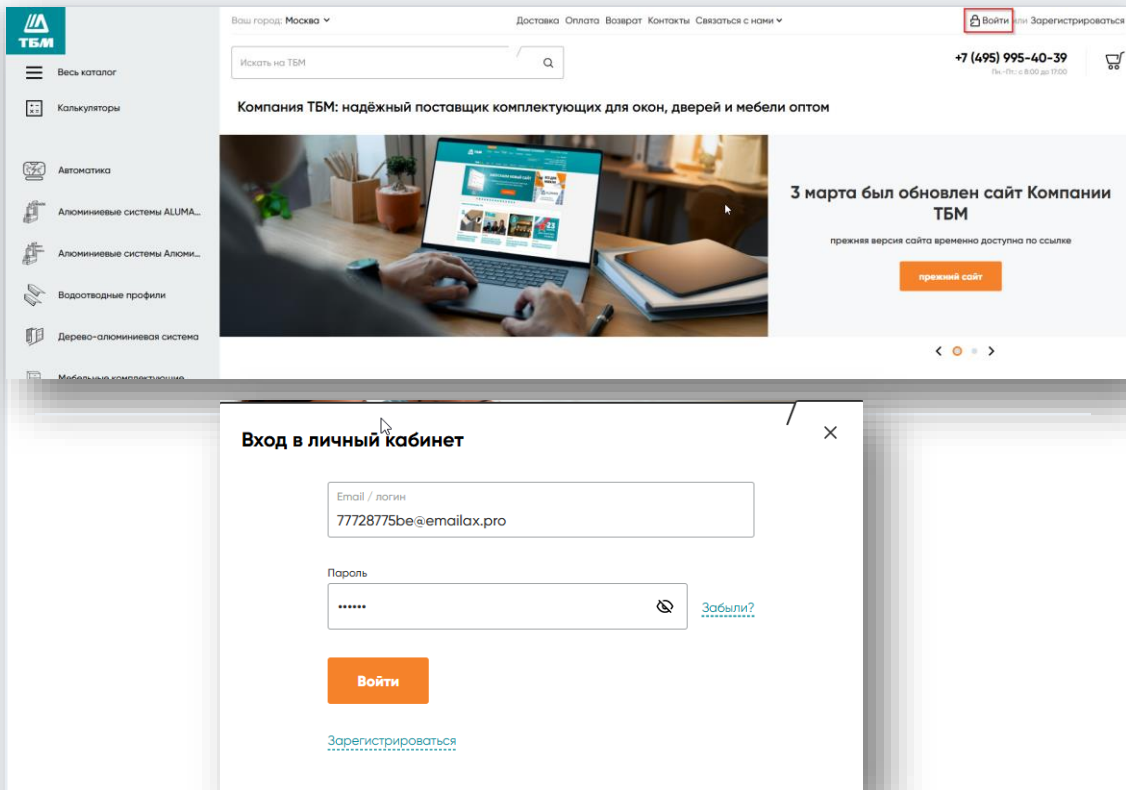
ТБМ

Ваш город: Москва

Доставка Оплата Возврат Контакты Связаться с нами

Войти или Зарегистрироваться

Искать на ТБМ

+7 (495) 995-40-39
Пн.-Пт. с 8.00 до 17.00

Весь каталог

Калькуляторы

Компания ТБМ: надёжный поставщик комплектующих для окон, дверей и мебели оптом

Автоматика

Алюминиевые системы ALUMA...

Алюминиевые системы Алюми...

Водоотводные профили

Дерево-алюминиевая система

Мебельные комплектующие

3 марта был обновлен сайт Компании ТБМ

прежняя версия сайта временно доступна по ссылке

прежний сайт

Вход в личный кабинет

Email / логин
77728775be@emailax.pro

Пароль
••••••

Забыли?

Войти

Зарегистрироваться